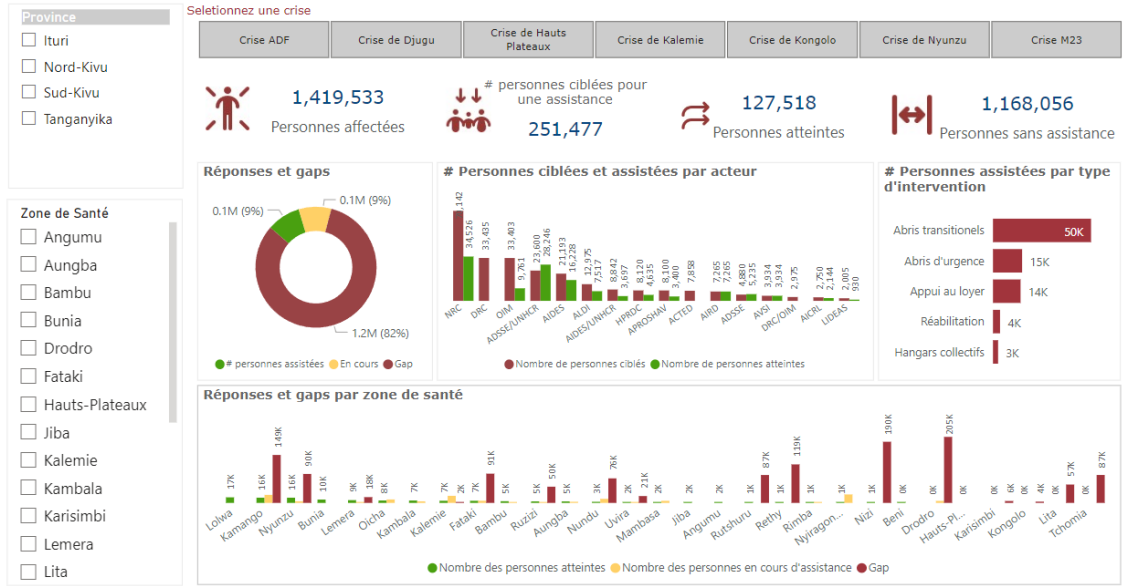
Province
Ituri
Nord-Kivu
Sud-Kivu
Tanganyika

Zone de Santé
Angumu
Aungba
Bambu
Bunia
Drodro
Fataki
Hauts-Plateaux
Jiba
Kalemie
Kambala
Karisimbi
Lemera
Lita

Seletionnez une crise

Crise ADF | Crise de Djugu | Crise de Hauts Plateaux | Crise de Kalemie | Crise de Kongolo | Crise de Nyunzu | Crise M23

1,419,533
Personnes affectées

# personnes ciblées pour une assistance
251,477

127,518
Personnes atteintes

1,168,056
Personnes sans assistance

Réponses et gaps
0.1M (9%)
0.1M (9%)
1.2M (82%)
# personnes assistées  En cours  Gap

# Personnes ciblées et assistées par acteur
142
34,526
33,435
33,403
9,761
23,600
28,246
21,193
16,228
12,975
7,517
8,842
3,697
8,120
4,635
8,100
3,400
7,858
7,265
7,265
4,880
5,235
3,934
3,934
2,975
2,750
2,144
2,005
930
NRC
DRC
OIM
ADSSE/UNHCR
AIDES
ALDI
AIDES/UNHCR
HPRDC
APROSHAV
ACTED
AIRD
ADSSE
AVSI
DRC/OIM
AICRL
LIDEAS
Nombre de personnes ciblés  Nombre de personnes atteintes

# Personnes assistées par type d'intervention
Abris transitionels 50K
Abris d'urgence 15K
Appui au loyer 14K
Réabilitation 4K
Hangars collectifs 3K

Réponses et gaps par zone de santé
17K
16K
149K
16K
90K
10K
9K
18K
8K
7K
7K
2K
7K
91K
5K
5K
50K
5K
3K
76K
2K
21K
2K
2K
2K
1K
87K
1K
119K
1K
1K
190K
0K
205K
0K
0K
6K
4K
57K
0K
87K
Lolwa
Kamango
Nyunzu
Bunia
Lemera
Oicha
Kambala
Kalemie
Fataki
Bambu
Ruzizi
Aungba
Nundu
Uvira
Mambasa
Jiba
Angumu
Rutshuru
Rethy
Rimba
Nyiragon...
Nizi
Beni
Drodro
Hauts-Pl...
Karisimbi
Kongolo
Lita
Tchomia
Nombre des personnes atteintes  Nombre des personnes en cours d'assistance  Gap